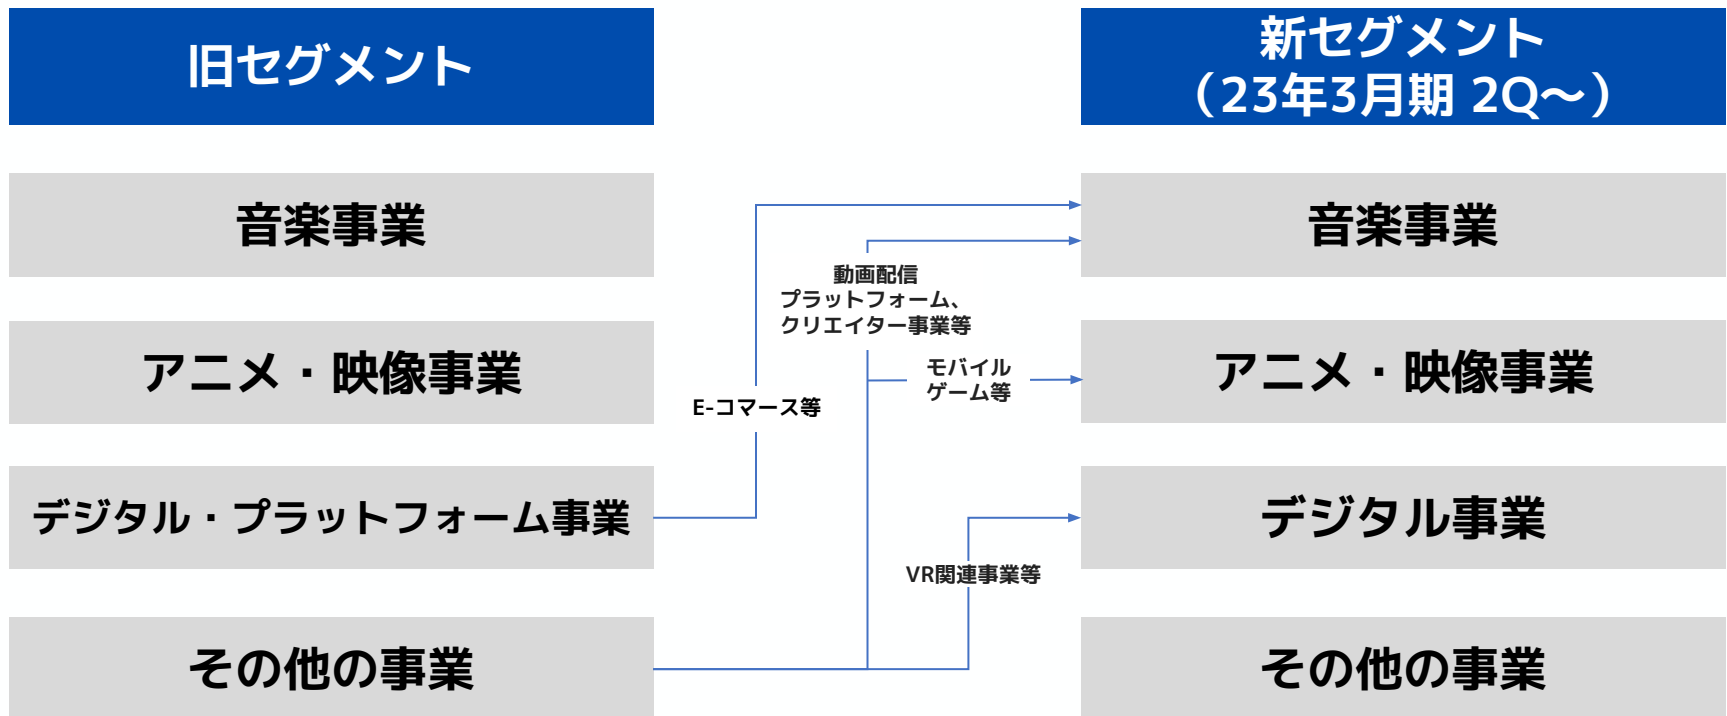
旧セグメント

新セグメント
（23年3月期 2Q～）

音楽事業

音楽事業

動画配信
プラットフォーム、
クリエイター事業等

アニメ・映像事業

モバイル
ゲーム等

アニメ・映像事業

E-コマース等

デジタル・プラットフォーム事業

デジタル事業

VR関連事業等

その他の事業

その他の事業